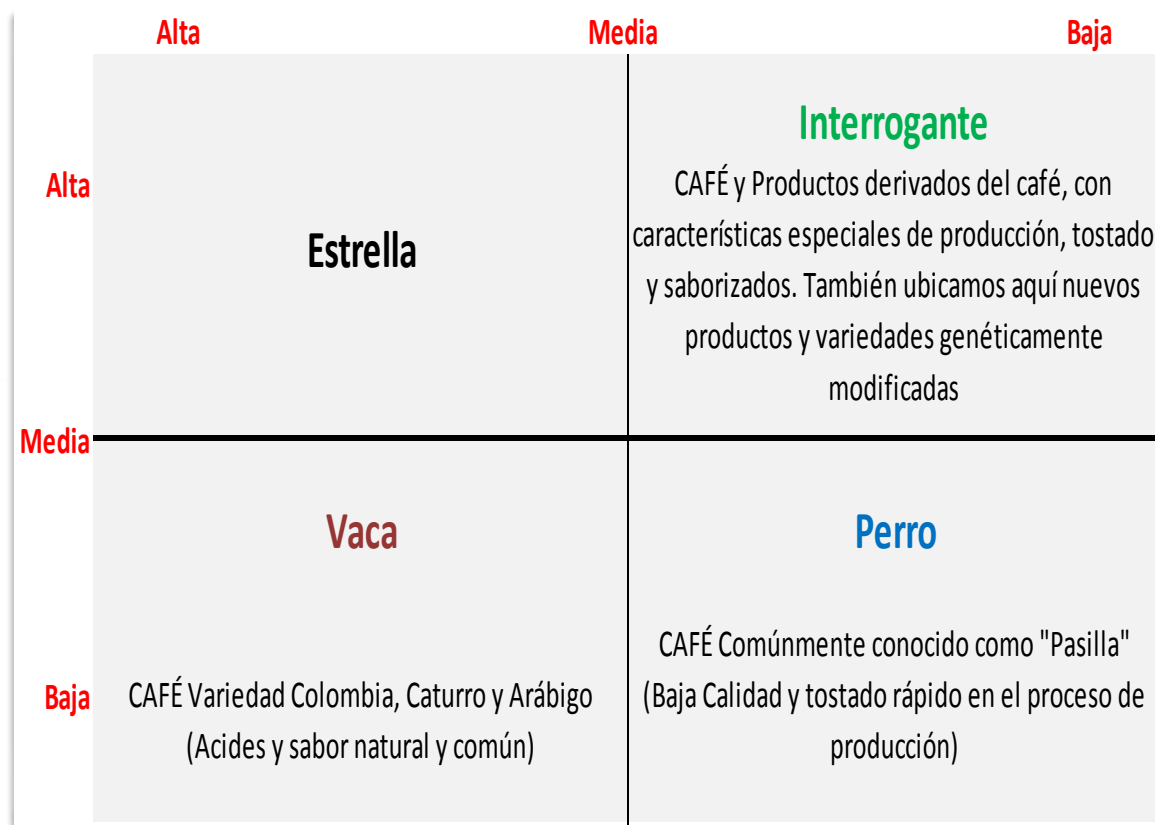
Alta Media Baja

Alta

Estrella

Interrogante

CAFÉ y Productos derivados del café, con características especiales de producción, tostado y saborizados. También ubicamos aquí nuevos productos y variedades genéticamente modificadas

Media

Vaca

Baja

CAFÉ Variedad Colombia, Caturro y Arábigo (Acides y sabor natural y común)

Perro

CAFÉ Comúnmente conocido como "Pasilla" (Baja Calidad y tostado rápido en el proceso de producción)